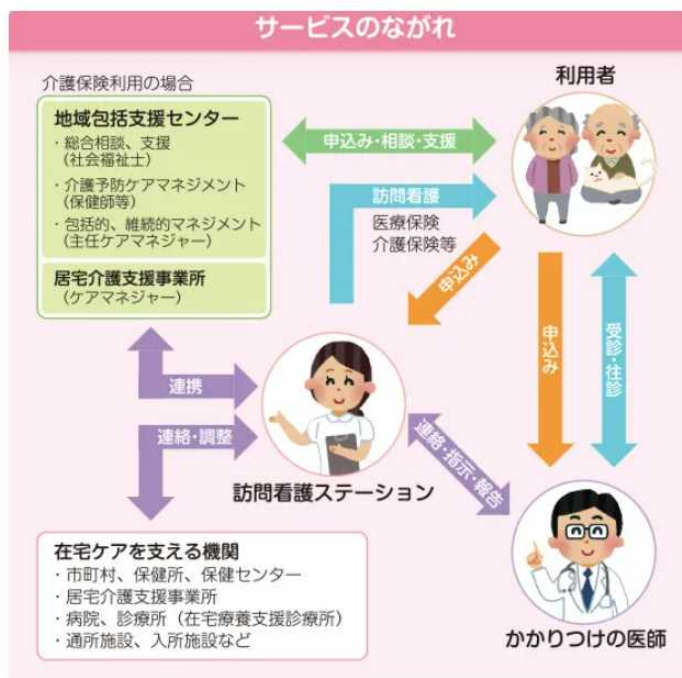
サービスのながれ

介護保険利用の場合

地域包括支援センター
・総合相談、支援（社会福祉士）
・介護予防ケアマネジメント（保健師等）
・包括的、継続的マネジメント（主任ケアマネジャー）

居宅介護支援事業所
（ケアマネジャー）

申込み・相談・支援

利用者

訪問看護
医療保険
介護保険等

申込み

申込み

受診・往診

連携

連絡・調整

訪問看護ステーション

連絡・指示・報告

在宅ケアを支える機関
・市町村、保健所、保健センター
・居宅介護支援事業所
・病院、診療所（在宅療養支援診療所）
・通所施設、入所施設など

かかりつけの医師